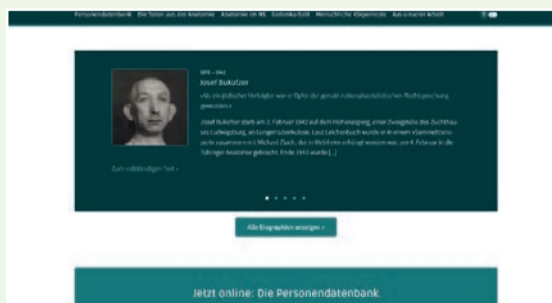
Personendatenbank  Die Toten aus der Anatomie  Anatomie im NS  Gedenkkultur  Menschliche Körperteile  Aus unserer Arbeit

1870 – 1942
Josef Bukofzer

»Als ein jüdischer Verfolgter war er Opfer der gezielt nationalsozialistischen Rechtsprechung geworden.«

Josef Bukofzer starb am 2. Februar 1942 auf dem Hohenasperg, einer Zweigstelle des Zuchthauses Ludwigsburg, an Lungentuberkulose. Laut Leichenbuch wurde er in einem »Sammeltransport« zusammen mit Michael Zloch, der in Wolfsheim erhängt worden war, am 4. Februar in die Tübinger Anatomie gebracht. Ende 1943 wurde [...]

Zum vollständigen Text »

Alle Biographien anzeigen »

Jetzt online: Die Personendatenbank